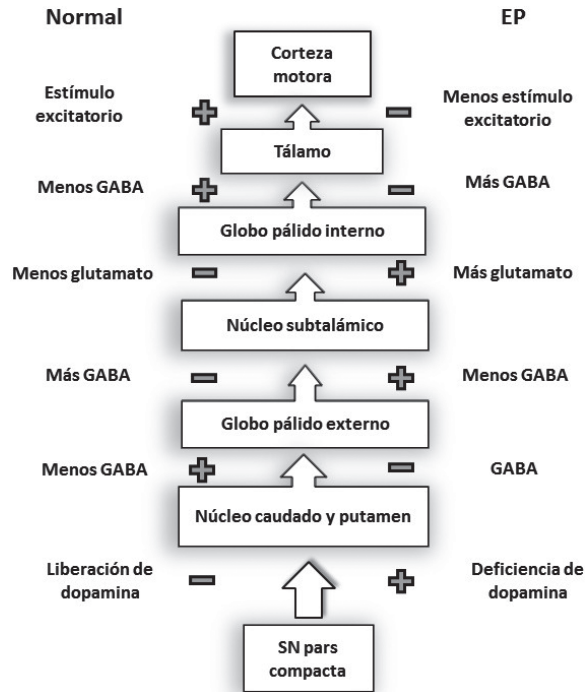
Normal

EP

Corteza motora

Estímulo excitatorio

+

−

Menos estímulo excitatorio

Tálamo

Menos GABA

+

−

Más GABA

Globo pálido interno

Menos glutamato

−

+

Más glutamato

Núcleo subtalámico

Más GABA

−

+

Menos GABA

Globo pálido externo

Menos GABA

+

−

GABA

Núcleo caudado y putamen

Liberación de dopamina

−

+

Deficiencia de dopamina

SN pars compacta